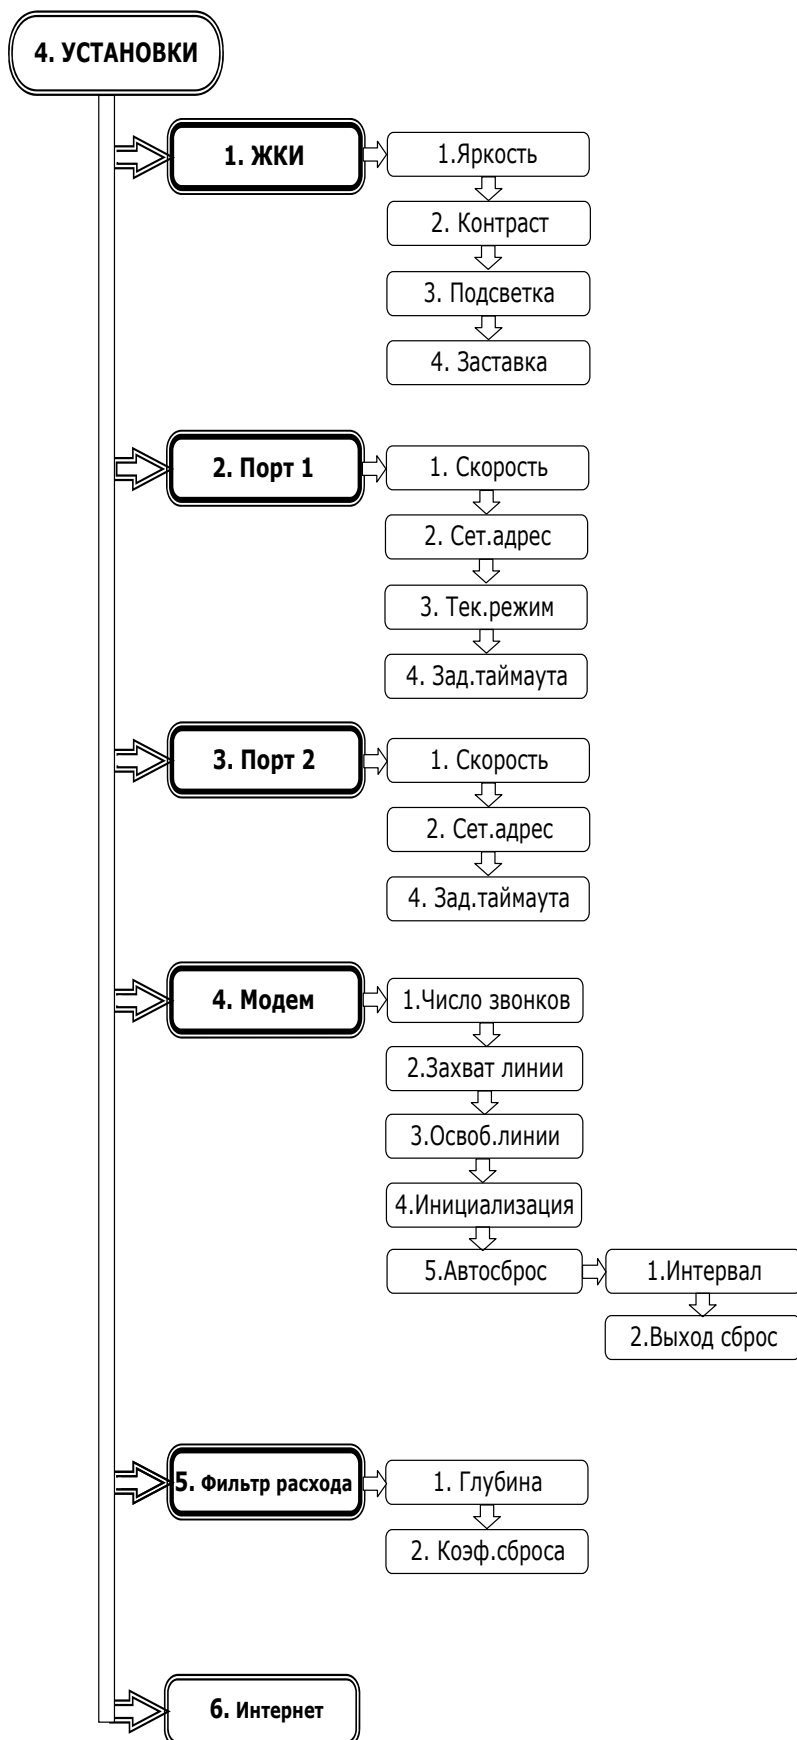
4. УСТАНОВКИ

1. ЖКИ
1.Яркость
2. Контраст
3. Подсветка
4. Заставка

2. Порт 1
1. Скорость
2. Сет.адрес
3. Тек.режим
4. Зад.таймаута

3. Порт 2
1. Скорость
2. Сет.адрес
4. Зад.таймаута

4. Модем
1.Число звонков
2.Захват линии
3.Освоб.линии
4.Инициализация
5.Автосброс
1.Интервал
2.Выход сброс

5. Фильтр расхода
1. Глубина
2. Коэф.сброса

6. Интернет